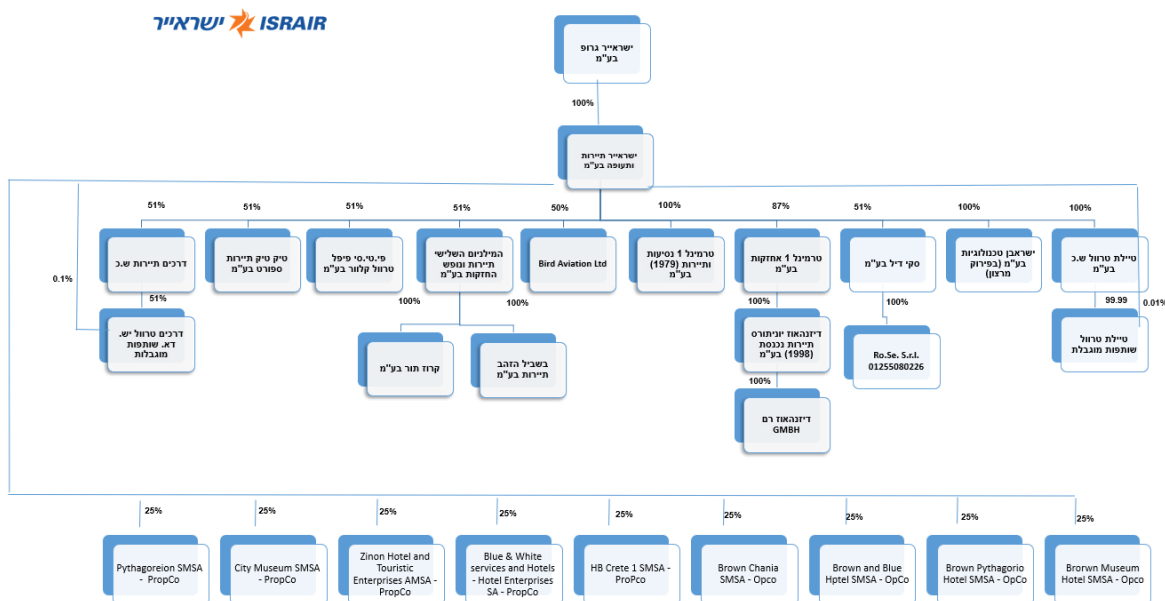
ישראייר ISRAIR

ישראייר גרופ בע"מ

100%

ישראייר תיירות ותעופה בע"מ

51%

דרכים תיירות ש.כ

51%

דרכים טרוול יש. דא. שותפות מוגבלות

0.1%

51%

טיק טיק תיירות ספורט בע"מ

51%

פי.טי.סי פיפל טרוול קלוור בע"מ

51%

המילניום השלישי תיירות ונופש החזקות בע"מ

100%

קרוז תור בע"מ

100%

בשביל הזהב תיירות בע"מ

50%

Bird Aviation Ltd

100%

טרמינל 1 נסיעות ותיירות (1979) בע"מ

87%

טרמינל 1 אחזקות בע"מ

100%

דיזנהאוז יוניתורס תיירות ונכנסת (1998) בע"מ

100%

דיזנהאוז רם GMBH

51%

סקי דיל בע"מ

100%

Ro.Se. S.r.l. 01255080226

100%

ישראבן טכנולוגיות בע"מ (בפירוק מרצון)

100%

טיילת טרול ש.כ בע"מ

99.99

0.01%

טיילת טרול שותפות מוגבלת

25%

Pythagoreion SMSA - PropCo

25%

City Museum SMSA - PropCo

25%

Zinon Hotel and Touristic Enterprises AMSA - PropCo

25%

Blue & White services and Hotels - Hotel Enterprises SA - PropCo

25%

HB Crete 1 SMSA - ProPco

25%

Brown Chania SMSA - Opco

25%

Brown and Blue Hptel SMSA - OpCo

25%

Brown Pythagorio Hotel SMSA - OpCo

25%

Brorwn Museum Hotel SMSA - Opco